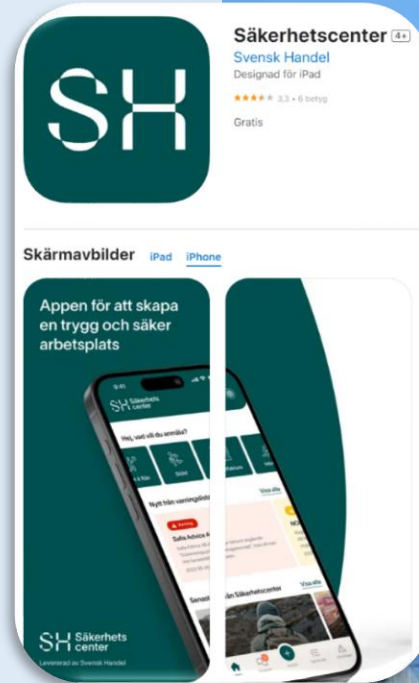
SH

Säkerhetscenter 4+
Svensk Handel
Designad för iPad
3,3 • 6 betyg
Gratis

Skärmavbilder iPad iPhone

Appen för att skapa en trygg och säker arbetsplats

SH Säkerhets center
Hej, vad vill du anmäla?
Nytt från vaningslistan
Visa alla
Senaste från Säkerhetscenter
Visa alla

SH Säkerhets center
Levererad av Svensk Handel